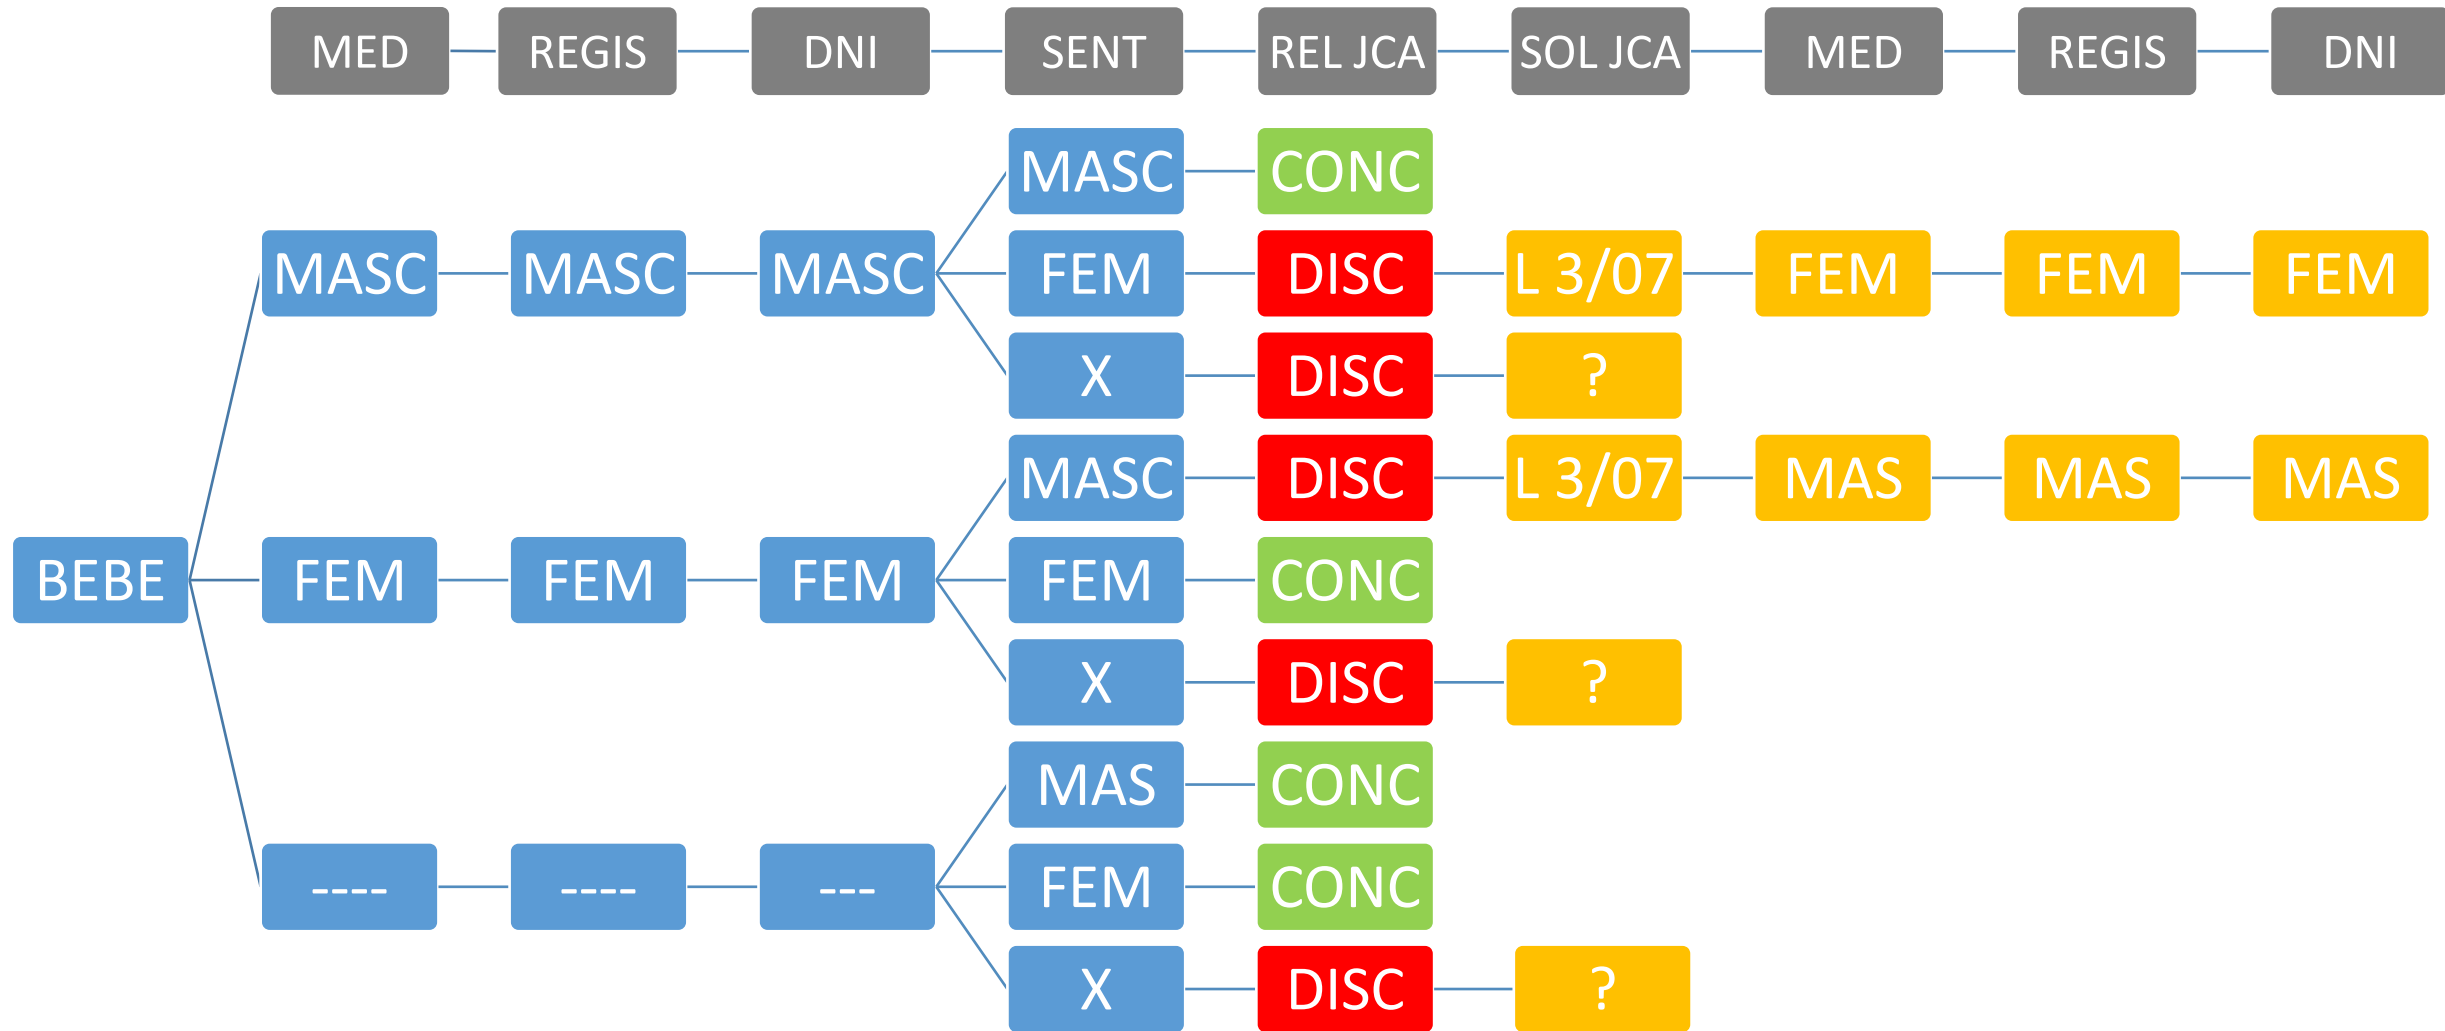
MED REGIS DNI SENT REL JCA SOL JCA MED REGIS DNI

MASC CONC

MASC MASC MASC FEM DISC L 3/07 FEM FEM FEM

X DISC ?

MASC DISC L 3/07 MAS MAS MAS

BEBE FEM FEM FEM FEM CONC

X DISC ?

MAS CONC

---- ---- --- FEM CONC

X DISC ?